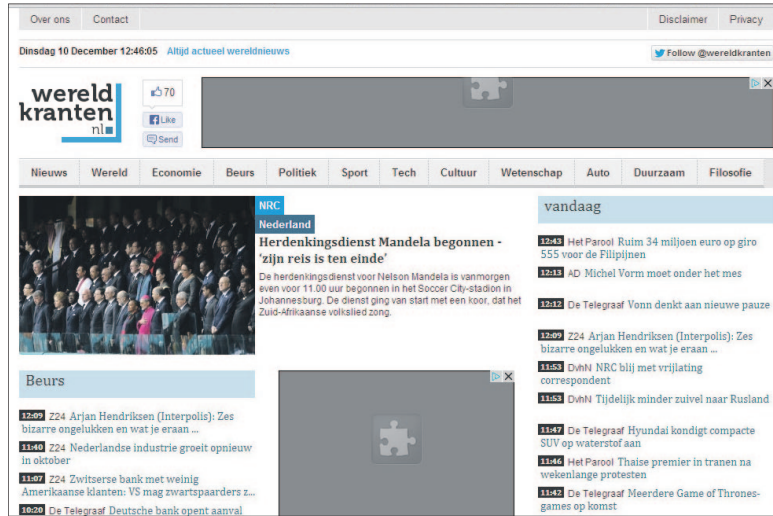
Over ons Contact Disclaimer Privacy

Dinsdag 10 December 12:46:05 Altijd actueel wereldnieuws

Follow @wereldkranten

wereld kranten nl

70

Like

Send

Nieuws | Wereld | Economie | Beurs | Politiek | Sport | Tech | Cultuur | Wetenschap | Auto | Duurzaam | Filosofie

NRC

Nederland

Herdenkingsdienst Mandela begonnen - 'zijn reis is ten einde'

De herdenkingsdienst voor Nelson Mandela is vanmorgen even voor 11.00 uur begonnen in het Soccer City-stadion in Johannesburg. De dienst ging van start met een koor, dat het Zuid-Afrikaanse volkslied zong.

vandaag

12:43 Het Parool Ruim 34 miljoen euro op giro 555 voor de Filipijnen

12:13 AD Michel Vorm moet onder het mes

12:12 De Telegraaf Vonn denkt aan nieuwe pauze

12:09 Z24 Arjan Hendriksen (Interpolis): Zes bizarre ongelukken en wat je eraan ...

11:53 DvhN NRC blij met vrijlating correspondent

11:53 DvhN Tijdelijk minder zuivel naar Rusland

11:47 De Telegraaf Hyundai kondigt compacte SUV op waterstof aan

11:46 Het Parool Thaise premier in tranen na wekenlange protesten

11:42 De Telegraaf Meerdere Game of Thrones-games op komst

Beurs

12:09 Z24 Arjan Hendriksen (Interpolis): Zes bizarre ongelukken en wat je eraan ...

11:40 Z24 Nederlandse industrie groeit opnieuw in oktober

11:07 Z24 Zwitserse bank met weinig Amerikaanse klanten: VS mag zwartspaarders z...

10:20 De Telegraaf Deutsche bank opent aanval